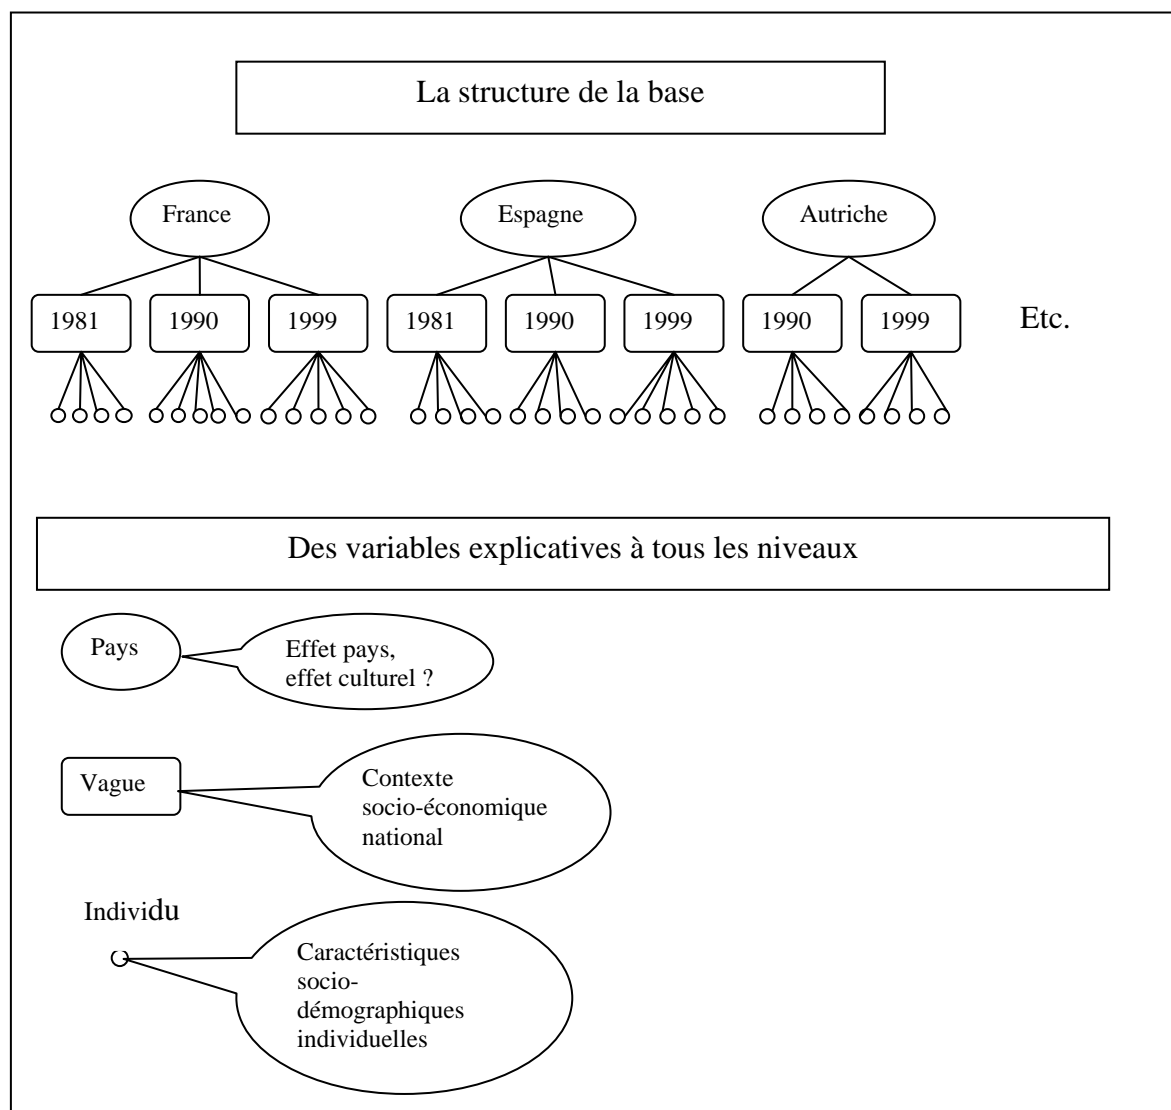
La structure de la base

France

Espagne

Autriche

1981 1990 1999 1981 1990 1999 1990 1999 Etc.

Des variables explicatives à tous les niveaux

Pays

Effet pays, effet culturel ?

Vague

Contexte socio-économique national

Individu

Caractéristiques socio-démographiques individuelles